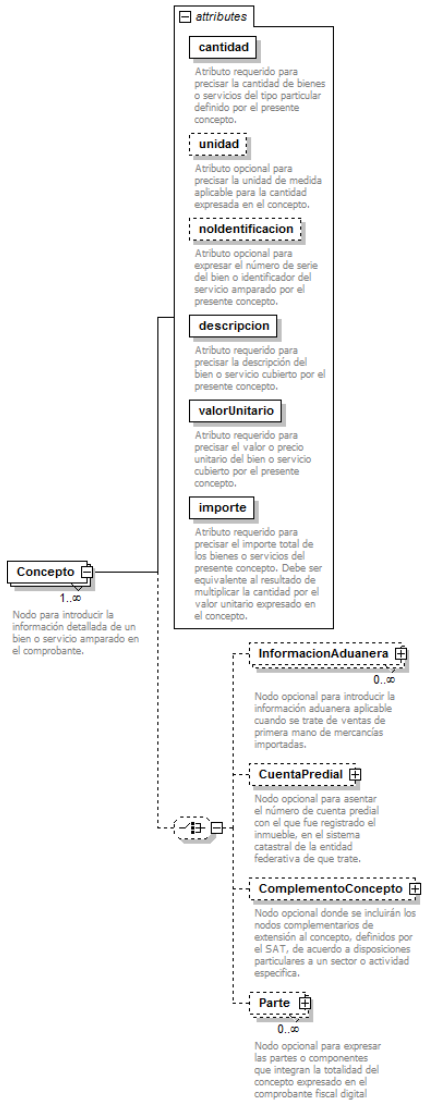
attributes

cantidad

Atributo requerido para precisar la cantidad de bienes o servicios del tipo particular definido por el presente concepto.

unidad

Atributo opcional para precisar la unidad de medida aplicable para la cantidad expresada en el concepto.

noIdentificacion

Atributo opcional para expresar el número de serie del bien o identificador del servicio amparado por el presente concepto.

descripcion

Atributo requerido para precisar la descripción del bien o servicio cubierto por el presente concepto.

valorUnitario

Atributo requerido para precisar el valor o precio unitario del bien o servicio cubierto por el presente concepto.

importe

Atributo requerido para precisar el importe total de los bienes o servicios del presente concepto. Debe ser equivalente al resultado de multiplicar la cantidad por el valor unitario expresado en el concepto.

Concepto

1..∞

Nodo para introducir la información detallada de un bien o servicio amparado en el comprobante.

InformacionAduanera

0..∞

Nodo opcional para introducir la información aduanera aplicable cuando se trate de ventas de primera mano de mercancías importadas.

CuentaPredial

Nodo opcional para asentar el número de cuenta predial con el que fue registrado el inmueble, en el sistema catastral de la entidad federativa de que trate.

ComplementoConcepto

Nodo opcional donde se incluirán los nodos complementarios de extensión al concepto, definidos por el SAT, de acuerdo a disposiciones particulares a un sector o actividad especifica.

Parte

0..∞

Nodo opcional para expresar las partes o componentes que integran la totalidad del concepto expresado en el comprobante fiscal digital